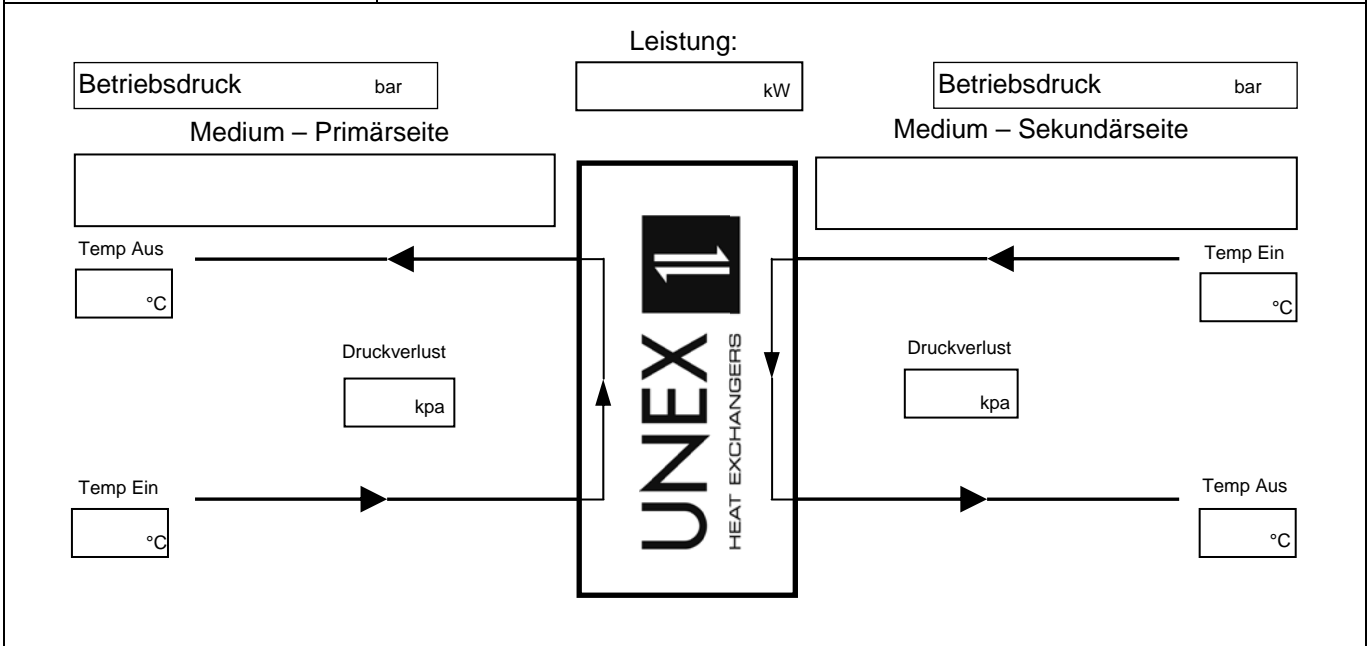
Leistung:

Betriebsdruck bar

kW

Betriebsdruck bar

Medium – Primärseite

Medium – Sekundärseite

Temp Aus

°C

Temp Ein

°C

Druckverlust

kpa

UNEX HEAT EXCHANGERS

Druckverlust

kpa

Temp Ein

°C

Temp Aus

°C